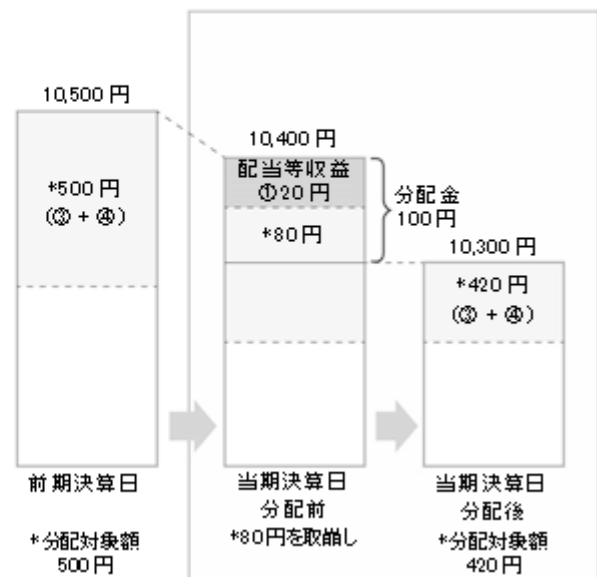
10,500 円

*500 円
(③ + ④)

前期決算日

*分配対象額
500 円

10,400 円

配当等収益
①20 円

*80 円

分配金
100 円

当期決算日
分配前
*80 円を取崩し

10,300 円

*420 円
(③ + ④)

当期決算日
分配後
*分配対象額
420 円